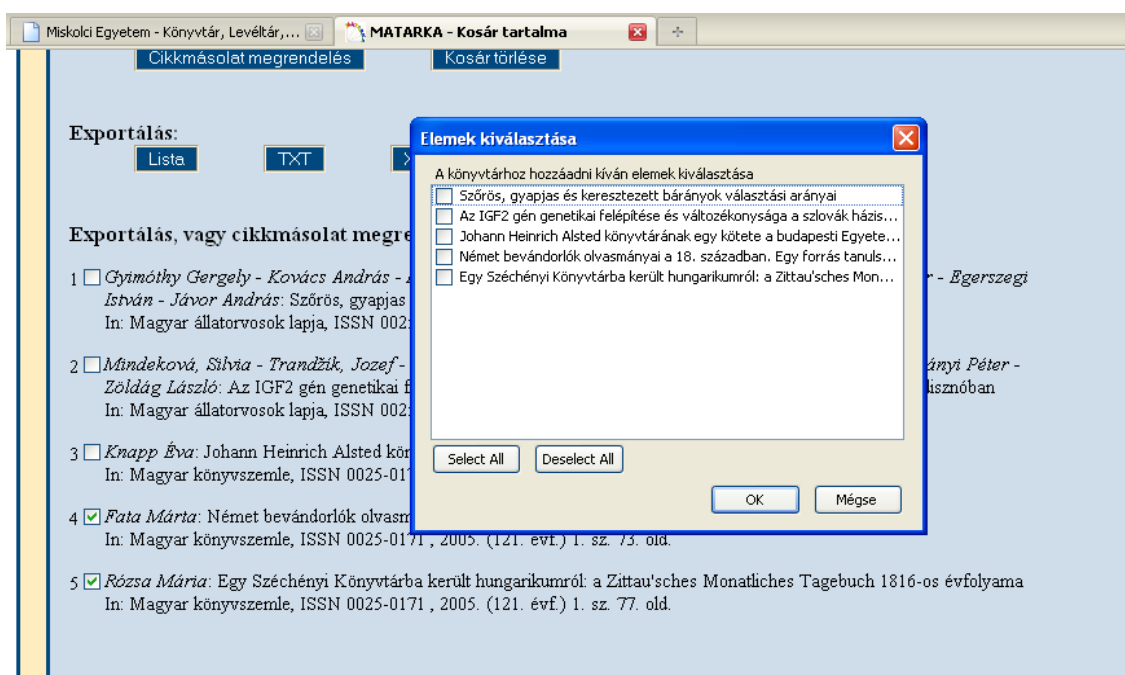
Miskolci Egyetem - Könyvtár, Levéltár,...
MATARKA - Kosár tartalma

Cikkmásolat megrendelés
Kosár törlése

Exportálás:
Lista
TXT
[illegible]

Exportálás, vagy cikkmásolat megre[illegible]

1 Gyimóthy Gergely - Kovács András - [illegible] - Egerszegi István - Jávor András: Szőrös, gyapjas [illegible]
In: Magyar állatorvosok lapja, ISSN 002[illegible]

2 Mindeková, Silvia - Trandžík, Jozef - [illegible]ányi Péter - Zöldág László: Az IGF2 gén genetikai f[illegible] disznóban
In: Magyar állatorvosok lapja, ISSN 002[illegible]

3 Knapp Éva: Johann Heinrich Alsted kön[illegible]
In: Magyar könyvszemle, ISSN 0025-017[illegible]

4 Fata Márta: Német bevándorlók olvasm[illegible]
In: Magyar könyvszemle, ISSN 0025-0171 , 2005. (121. évf.) 1. sz. 73. old.

5 Rózsa Mária: Egy Széchényi Könyvtárba került hungarikumról: a Zittau'sches Monatliches Tagebuch 1816-os évfolyama
In: Magyar könyvszemle, ISSN 0025-0171 , 2005. (121. évf.) 1. sz. 77. old.

Elemek kiválasztása
A könyvtárhoz hozzáadni kíván elemek kiválasztása
Szőrös, gyapjas és keresztezett bárányok választási arányai
Az IGF2 gén genetikai felépítése és változékonysága a szlovák házis...
Johann Heinrich Alsted könyvtárának egy kötete a budapesti Egyete...
Német bevándorlók olvasmányai a 18. században. Egy forrás tanuls...
Egy Széchényi Könyvtárba került hungarikumról: a Zittau'sches Mon...
Select All
Deselect All
OK
Mégse